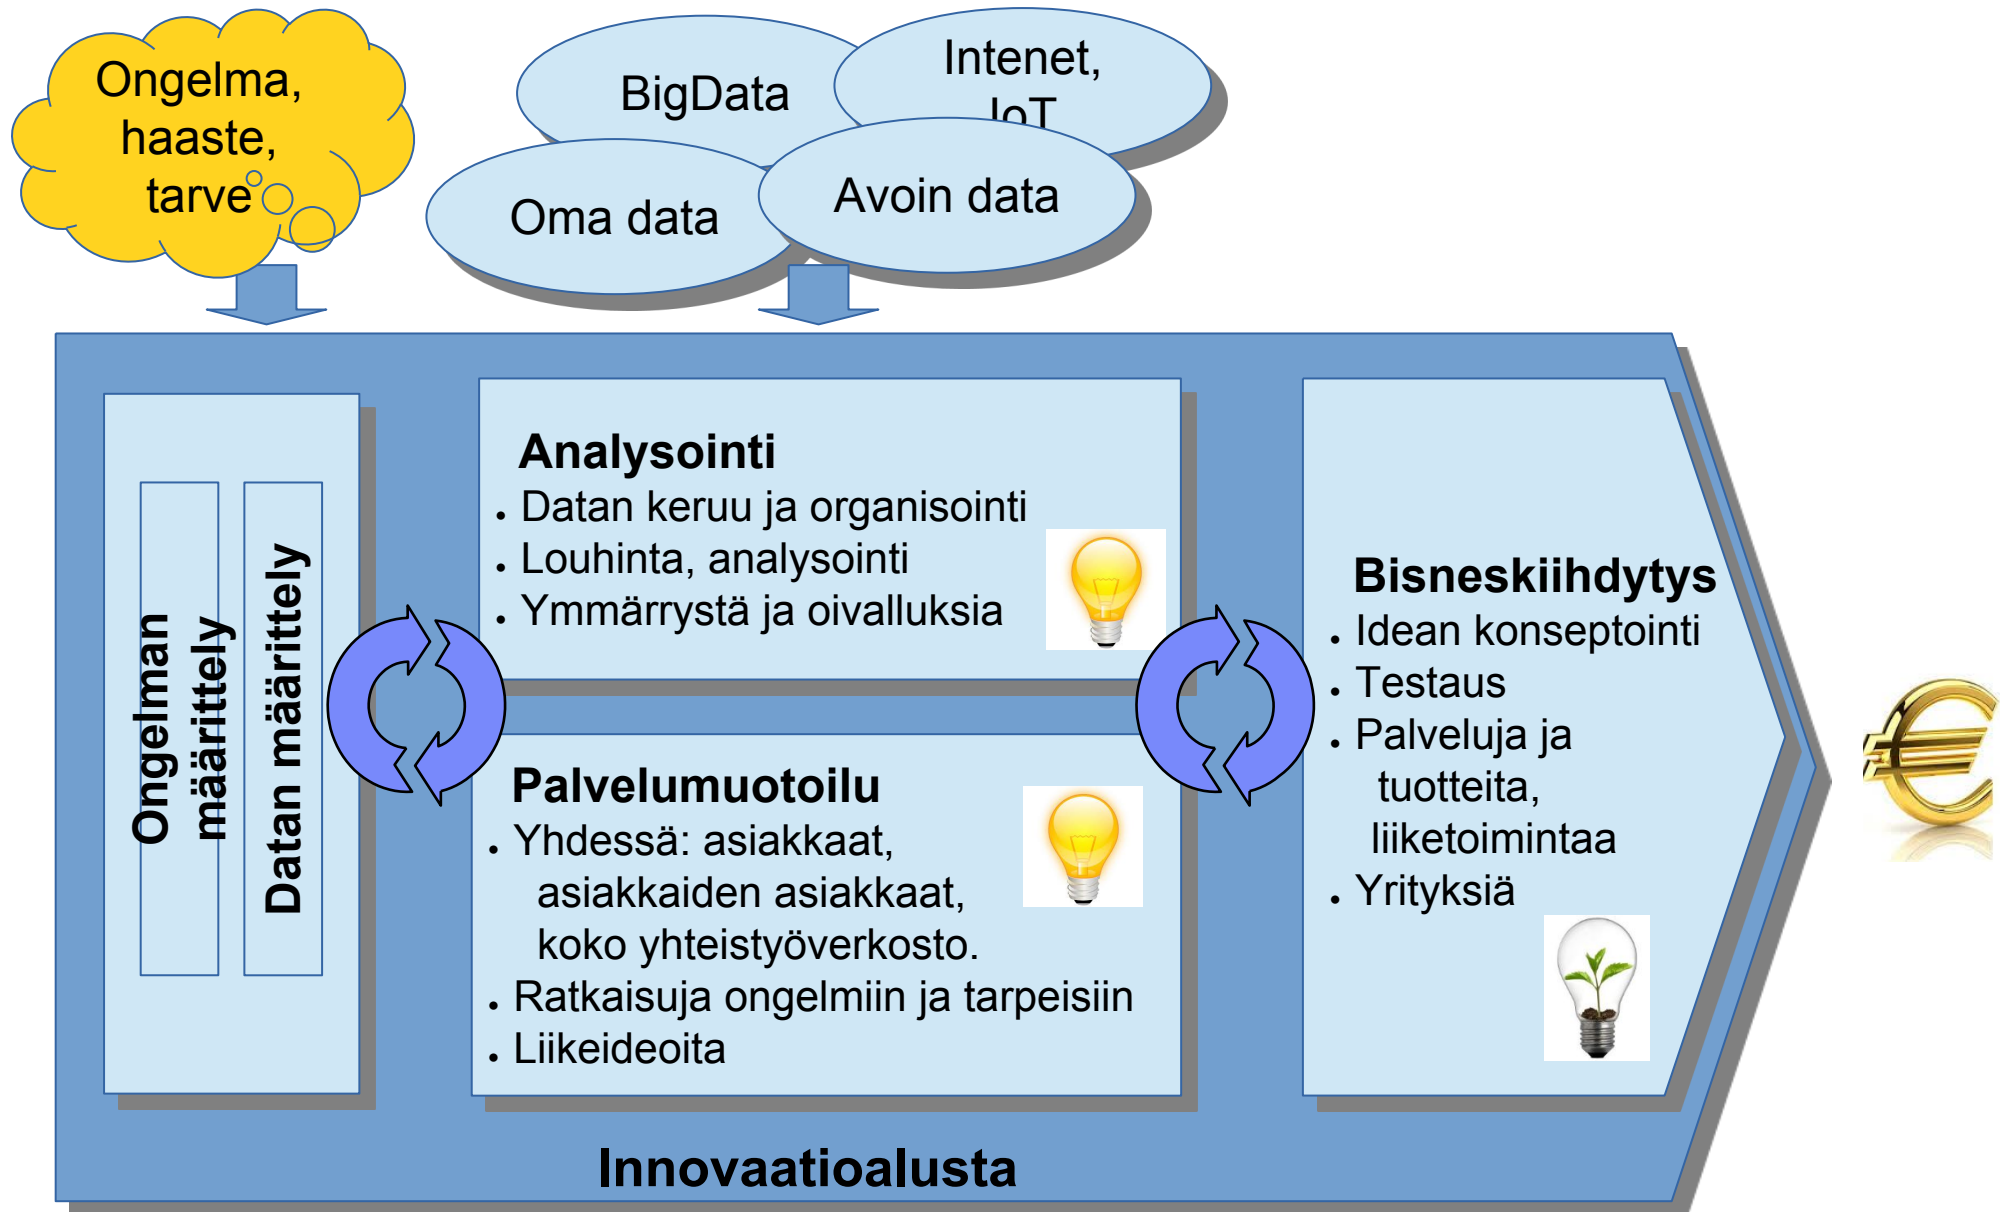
Ongelma, haaste, tarve

BigData

Intenet, IoT

Oma data

Avoin data

Ongelman määrittely

Datan määrittely

Analysointi
• Datan keruu ja organisointi
• Louhinta, analysointi
• Ymmärrystä ja oivalluksia

Palvelumuotoilu
• Yhdessä: asiakkaat, asiakkaiden asiakkaat, koko yhteistyöverkosto.
• Ratkaisuja ongelmiin ja tarpeisiin
• Liikeideoita

Bisneskiihdytys
• Idean konseptointi
• Testaus
• Palveluja ja tuotteita, liiketoimintaa
• Yrityksiä

Innovaatioalusta